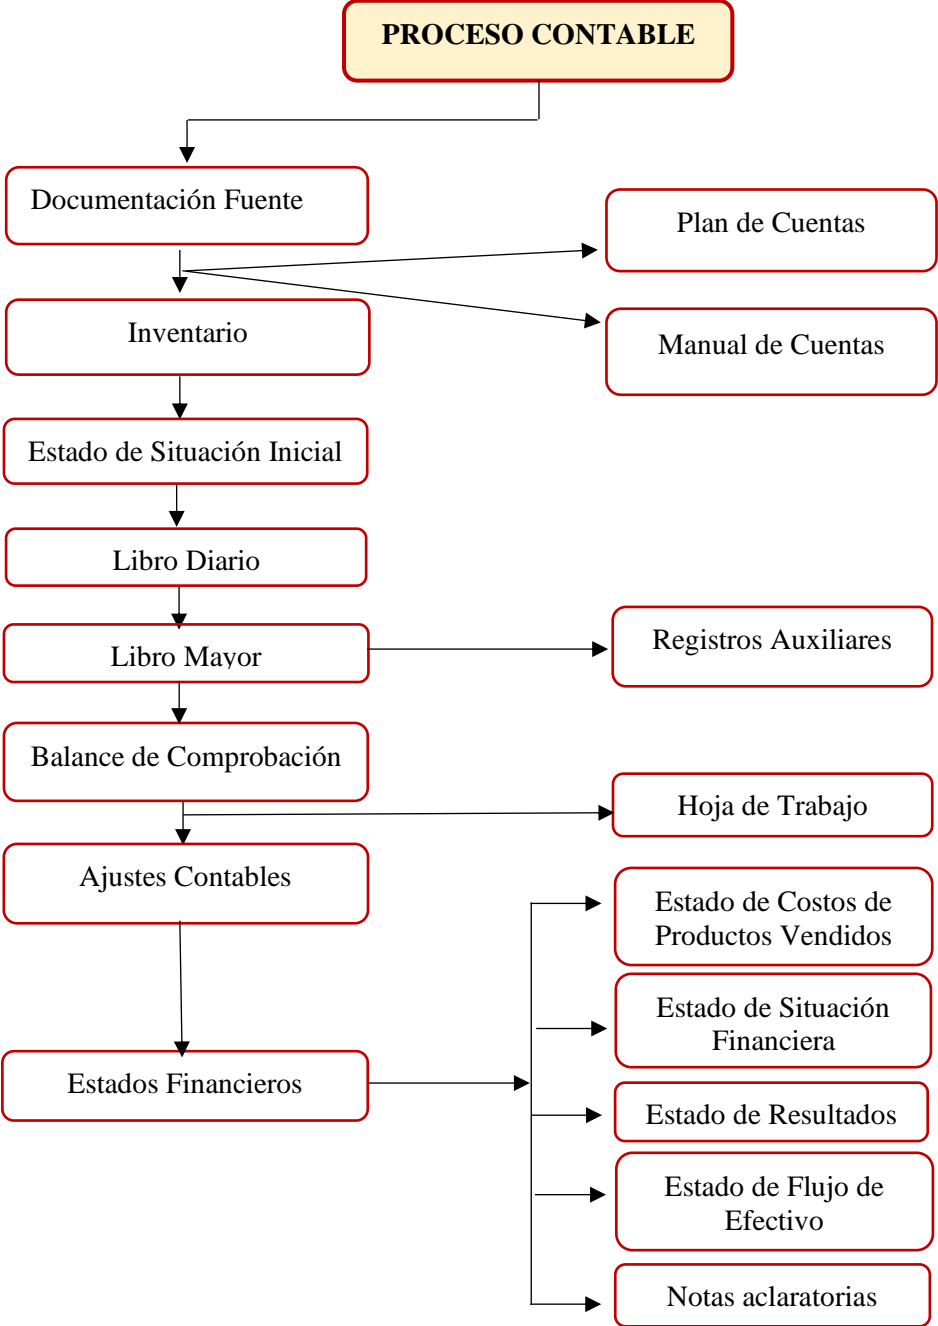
PROCESO CONTABLE

Documentación Fuente

Plan de Cuentas

Manual de Cuentas

Inventario

Estado de Situación Inicial

Libro Diario

Libro Mayor

Registros Auxiliares

Balance de Comprobación

Hoja de Trabajo

Ajustes Contables

Estados Financieros

Estado de Costos de Productos Vendidos

Estado de Situación Financiera

Estado de Resultados

Estado de Flujo de Efectivo

Notas aclaratorias